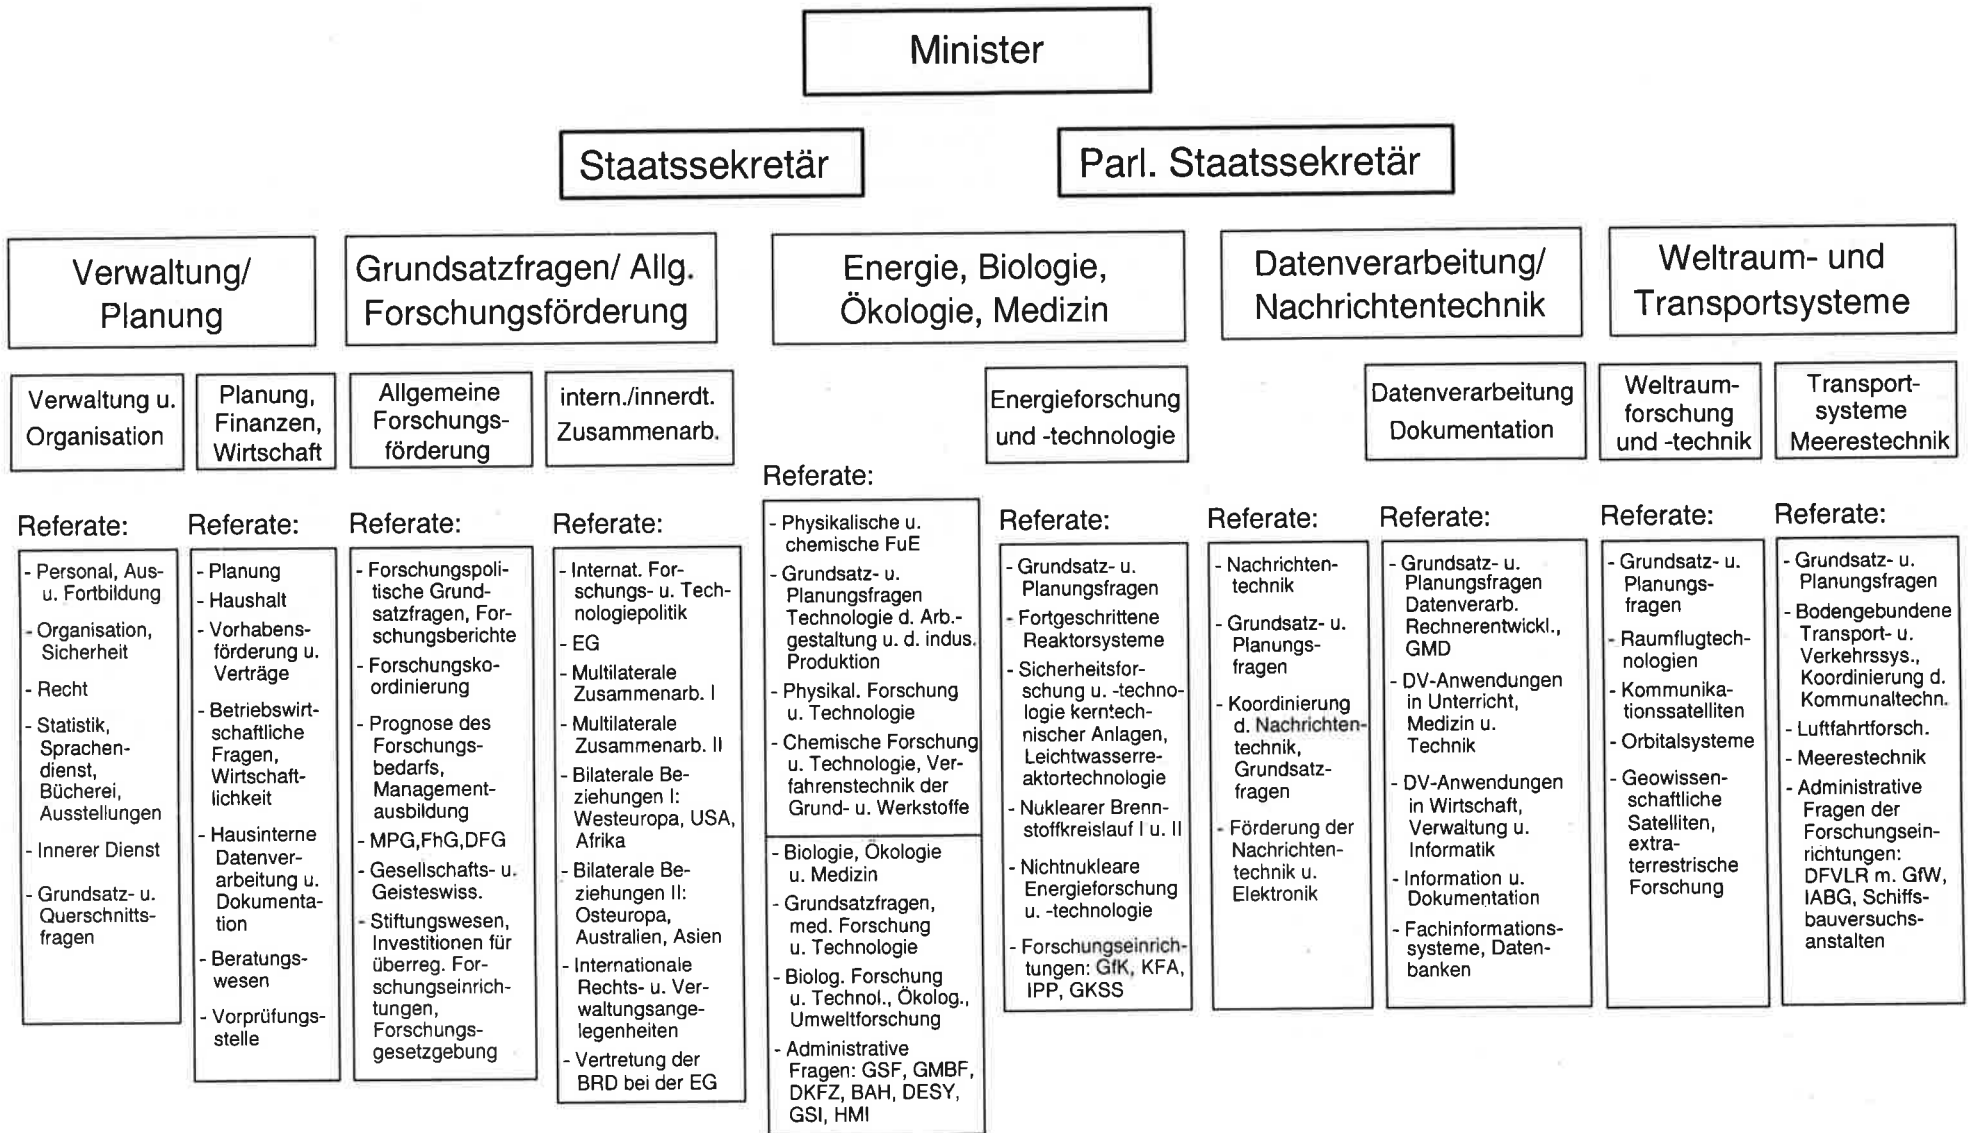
Minister

Staatssekretär

Parl. Staatssekretär

Verwaltung/ Planung

Grundsatzfragen/ Allg. Forschungsförderung

Energie, Biologie, Ökologie, Medizin

Datenverarbeitung/ Nachrichtentechnik

Weltraum- und Transportsysteme

Verwaltung u. Organisation

Planung, Finanzen, Wirtschaft

Allgemeine Forschungsförderung

intern./innerdt. Zusammenarb.

Energieforschung und -technologie

Datenverarbeitung Dokumentation

Weltraumforschung und -technik

Transportsysteme Meerestechnik

Referate:
- Personal, Aus- u. Fortbildung
- Organisation, Sicherheit
- Recht
- Statistik, Sprachendienst, Bücherei, Ausstellungen
- Innerer Dienst
- Grundsatz- u. Querschnittsfragen

Referate:
- Planung
- Haushalt
- Vorhabensförderung u. Verträge
- Betriebswirtschaftliche Fragen, Wirtschaftlichkeit
- Hausinterne Datenverarbeitung u. Dokumentation
- Beratungswesen
- Vorprüfungsstelle

Referate:
- Forschungspolitische Grundsatzfragen, Forschungsberichte
- Forschungskoordinierung
- Prognose des Forschungsbedarfs, Managementausbildung
- MPG,FhG,DFG
- Gesellschafts- u. Geisteswiss.
- Stiftungswesen, Investitionen für überreg. Forschungseinrichtungen, Forschungsgesetzgebung

Referate:
- Internat. Forschungs- u. Technologiepolitik
- EG
- Multilaterale Zusammenarb. I
- Multilaterale Zusammenarb. II
- Bilaterale Beziehungen I: Westeuropa, USA, Afrika
- Bilaterale Beziehungen II: Osteuropa, Australien, Asien
- Internationale Rechts- u. Verwaltungsangelegenheiten
- Vertretung der BRD bei der EG

Referate:
- Physikalische u. chemische FuE
- Grundsatz- u. Planungsfragen Technologie d. Arb.-gestaltung u. d. indus. Produktion
- Physikal. Forschung u. Technologie
- Chemische Forschung u. Technologie, Verfahrenstechnik der Grund- u. Werkstoffe

- Biologie, Ökologie u. Medizin
- Grundsatzfragen, med. Forschung u. Technologie
- Biolog. Forschung u. Technol., Ökolog., Umweltforschung
- Administrative Fragen: GSF, GMBF, DKFZ, BAH, DESY, GSI, HMI

Referate:
- Grundsatz- u. Planungsfragen
- Fortgeschrittene Reaktorsysteme
- Sicherheitsforschung u. -technologie kerntechnischer Anlagen, Leichtwasserreaktortechnologie
- Nuklearer Brennstoffkreislauf I u. II
- Nichtnukleare Energieforschung u. -technologie
- Forschungseinrichtungen: GfK, KFA, IPP, GKSS

Referate:
- Nachrichtentechnik
- Grundsatz- u. Planungsfragen
- Koordinierung d. Nachrichtentechnik, Grundsatzfragen
- Förderung der Nachrichtentechnik u. Elektronik

Referate:
- Grundsatz- u. Planungsfragen Datenverarb. Rechnerentwickl., GMD
- DV-Anwendungen in Unterricht, Medizin u. Technik
- DV-Anwendungen in Wirtschaft, Verwaltung u. Informatik
- Information u. Dokumentation
- Fachinformationssysteme, Datenbanken

Referate:
- Grundsatz- u. Planungsfragen
- Raumflugtechnologien
- Kommunikationssatelliten
- Orbitalsysteme
- Geowissenschaftliche Satelliten, extraterrestrische Forschung

Referate:
- Grundsatz- u. Planungsfragen
- Bodengebundene Transport- u. Verkehrssys., Koordinierung d. Kommunaltechn.
- Luftfahrtforsch.
- Meerestechnik
- Administrative Fragen der Forschungseinrichtungen: DFVLR m. GfW, IABG, Schiffsbauversuchsanstalten